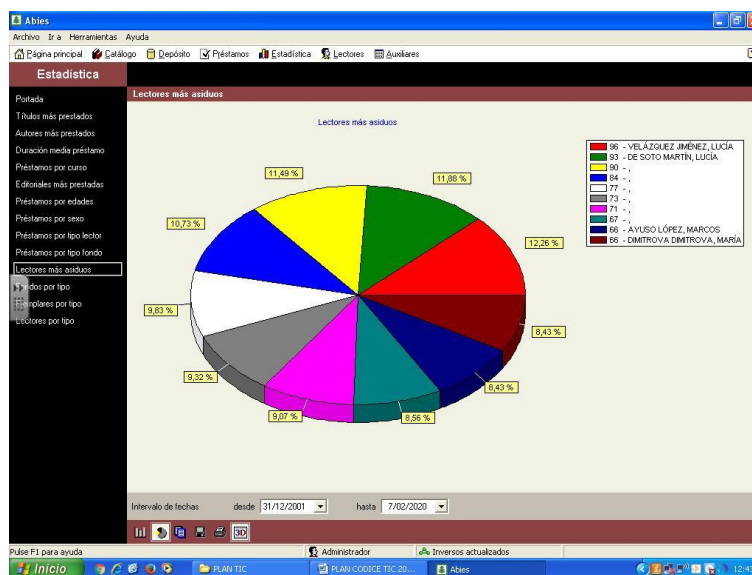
Abies

Archivo Ir a Herramientas Ayuda

Página principal Catálogo Depósito Préstamos Estadística Lectores Auxiliares

Estadística

Portada
Títulos más prestados
Autores más prestados
Duración media préstamo
Préstamos por curso
Editoriales más prestadas
Préstamos por edades
Préstamos por sexo
Préstamos por tipo lector
Préstamos por tipo fondo
Lectores más asiduos
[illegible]dos por tipo
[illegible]mplares por tipo
Lectores por tipo

Lectores más asiduos

Lectores más asiduos

11,49 %
11,88 %
10,73 %
12,26 %
9,83 %
8,43 %
9,32 %
8,43 %
9,07 %
8,56 %

96 - VELÁZGUEZ JIMÉNEZ, LUCÍA
93 - DE SOTO MARTÍN, LUCÍA
90 - ,
84 - ,
77 - ,
73 - ,
71 - ,
67 - ,
66 - AYUSO LÓPEZ, MARCOS
66 - DIMITROVA DIMITROVA, MARÍA

Intervalo de fechas desde 31/12/2001 hasta 7/02/2020

3D

Pulse F1 para ayuda Administrador Inversos actualizados

Inicio PLAN TIC PLAN CODICE TIC 20... Abies 12:43